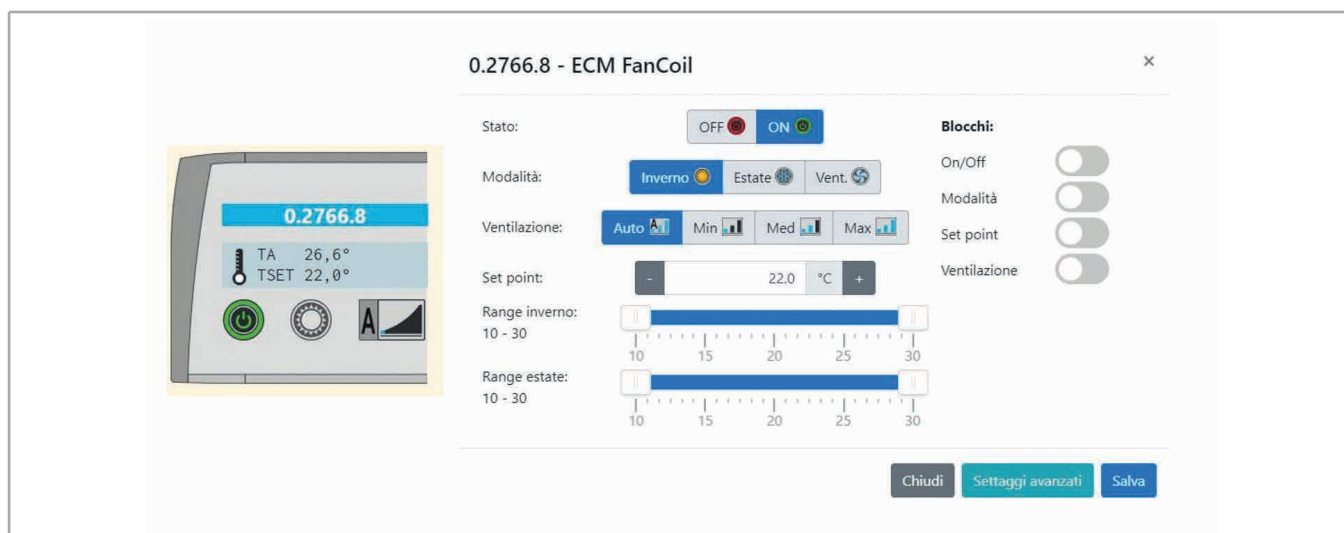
0.2766.8

TA 26,6°
TSET 22,0°

A

0.2766.8 - ECM FanCoil

×

Stato: OFF ON

Modalità: Inverno Estate Vent.

Ventilazione: Auto A Min Med Max

Set point: - 22.0 °C +

Range inverno:
10 - 30

10 15 20 25 30

Range estate:
10 - 30

10 15 20 25 30

Blocchi:

On/Off

Modalità

Set point

Ventilazione

Chiudi Settaggi avanzati Salva